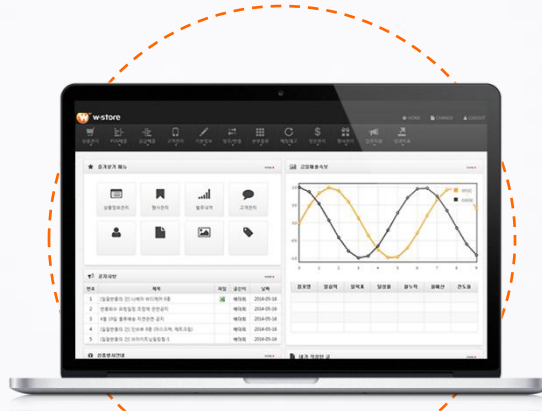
w-store

HOME CHANGE LOGOUT

즐겨찾기 메뉴

상품정보관리 행사관리 발주내역 고객관리

공지사항

| 번호 | 제목 | 파일 | 글쓴이 | 날짜 |
|---|---|---|---|---|
| 1 | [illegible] | | 매니저 | 2014-05-16 |
| 2 | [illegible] | | 매니저 | 2014-05-16 |
| 3 | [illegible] | | 매니저 | 2014-05-16 |
| 4 | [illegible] | | 매니저 | 2014-05-16 |
| 5 | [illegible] | | 매니저 | 2014-05-16 |

공정률추이

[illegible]

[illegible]

0 1 2 3 4 5 6 7 8 9

1 0.5 0 -0.5 -1